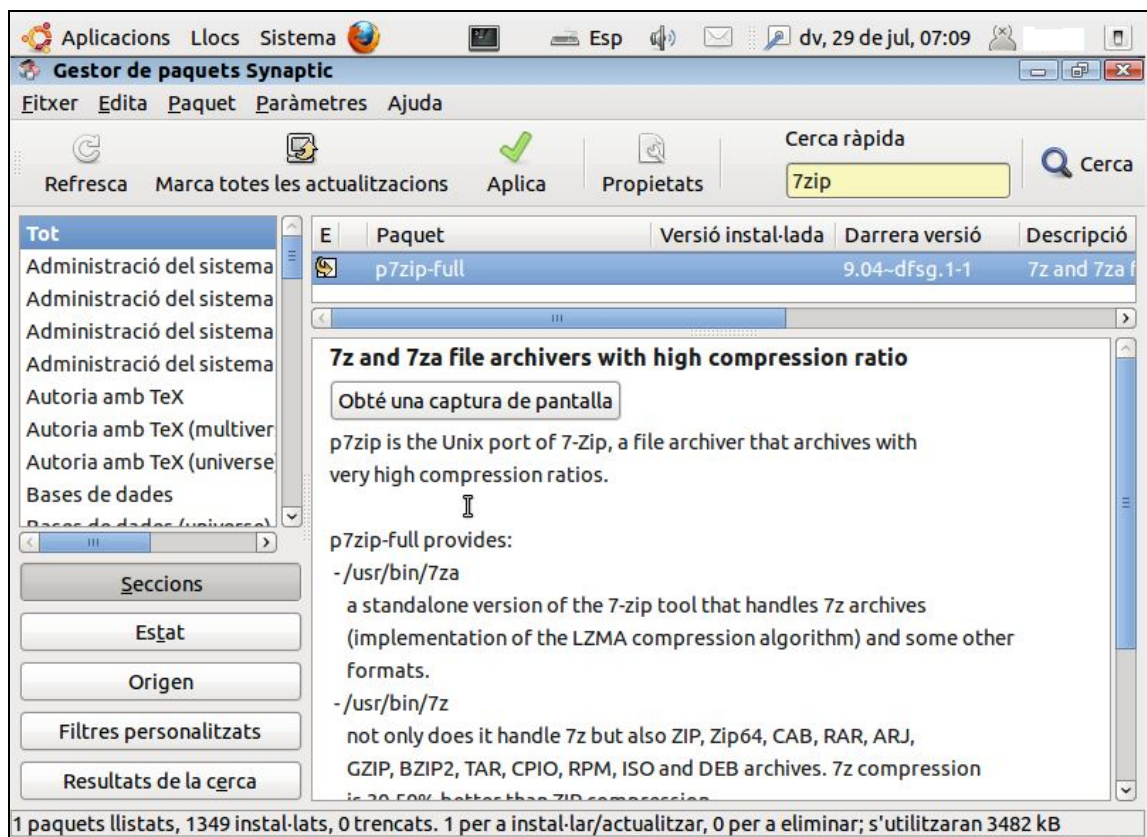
Aplicacions Llocs Sistema

Esp

dv, 29 de jul, 07:09

Gestor de paquets Synaptic

Fitxer Edita Paquet Paràmetres Ajuda

Refresca

Marca totes les actualitzacions

Aplica

Propietats

Cerca ràpida

7zip

Cerca

Tot
Administració del sistema
Administració del sistema
Administració del sistema
Administració del sistema
Autoria amb TeX
Autoria amb TeX (multiver
Autoria amb TeX (universe
Bases de dades
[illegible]

| E | Paquet | Versió instal·lada | Darrera versió | Descripció |
|---|---|---|---|---|
| | p7zip-full | | 9.04~dfsg.1-1 | 7z and 7za f |

7z and 7za file archivers with high compression ratio

Obté una captura de pantalla

p7zip is the Unix port of 7-Zip, a file archiver that archives with very high compression ratios.

p7zip-full provides:
- /usr/bin/7za
a standalone version of the 7-zip tool that handles 7z archives (implementation of the LZMA compression algorithm) and some other formats.
- /usr/bin/7z
not only does it handle 7z but also ZIP, Zip64, CAB, RAR, ARJ, GZIP, BZIP2, TAR, CPIO, RPM, ISO and DEB archives. 7z compression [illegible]

Seccions

Estat

Origen

Filtres personalitzats

Resultats de la cerca

1 paquets llistats, 1349 instal·lats, 0 trencats. 1 per a instal·lar/actualitzar, 0 per a eliminar; s'utilitzaran 3482 kB